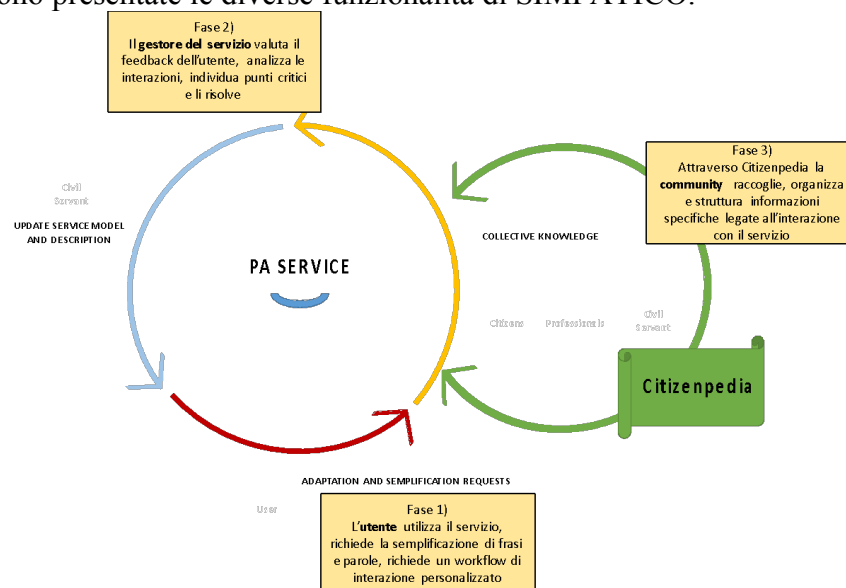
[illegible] presentate le diverse funzionalità di SIMPATICO.

Fase 2)
Il gestore del servizio valuta il feedback dell'utente, analizza le interazioni, individua punti critici e li risolve

Fase 3)
Attraverso Citizenpedia la community raccoglie, organizza e struttura informazioni specifiche legate all'interazione con il servizio

Civil Servant

UPDATE SERVICE MODEL AND DESCRIPTION

COLLECTIVE KNOWLEDGE

PA SERVICE

Citizens Professionals Civil Servant

Citizenpedia

ADAPTATION AND SEMPLIFICATION REQUESTS

User

Fase 1)
L'utente utilizza il servizio, richiede la semplificazione di frasi e parole, richiede un workflow di interazione personalizzato